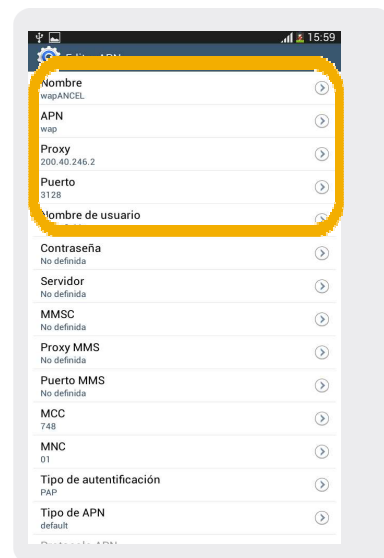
15:59
Editar APN
Nombre
wapANCEL
APN
wap
Proxy
200.40.246.2
Puerto
3128
Nombre de usuario
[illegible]
Contraseña
No definida
Servidor
No definida
MMSC
No definida
Proxy MMS
No definida
Puerto MMS
No definida
MCC
748
MNC
01
Tipo de autentificación
PAP
Tipo de APN
default
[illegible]